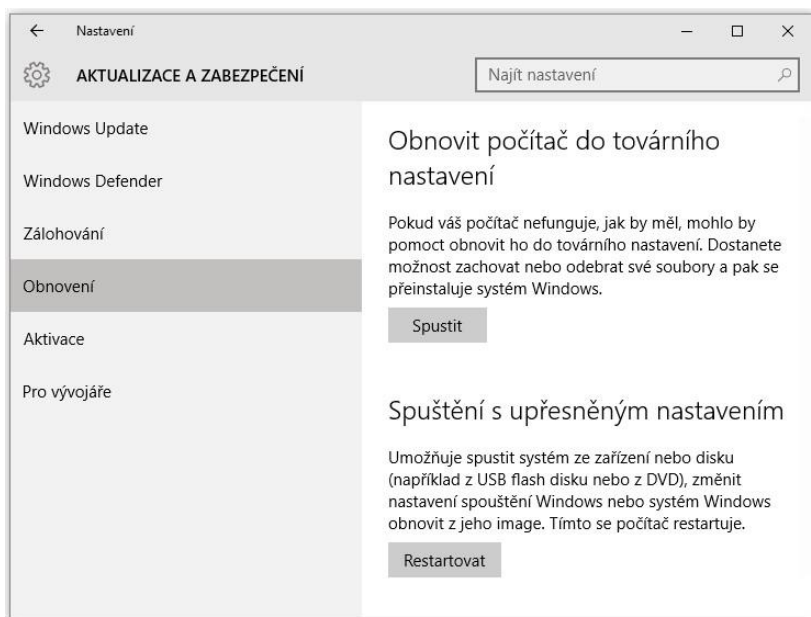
← Nastavení

AKTUALIZACE A ZABEZPEČENÍ

Najít nastavení

Windows Update

Windows Defender

Zálohování

Obnovení

Aktivace

Pro vývojáře

Obnovit počítač do továrního nastavení

Pokud váš počítač nefunguje, jak by měl, mohlo by pomoct obnovit ho do továrního nastavení. Dostanete možnost zachovat nebo odebrat své soubory a pak se přeinstaluje systém Windows.

Spustit

Spuštění s upřesněným nastavením

Umožňuje spustit systém ze zařízení nebo disku (například z USB flash disku nebo z DVD), změnit nastavení spouštění Windows nebo systém Windows obnovit z jeho image. Tímto se počítač restartuje.

Restartovat